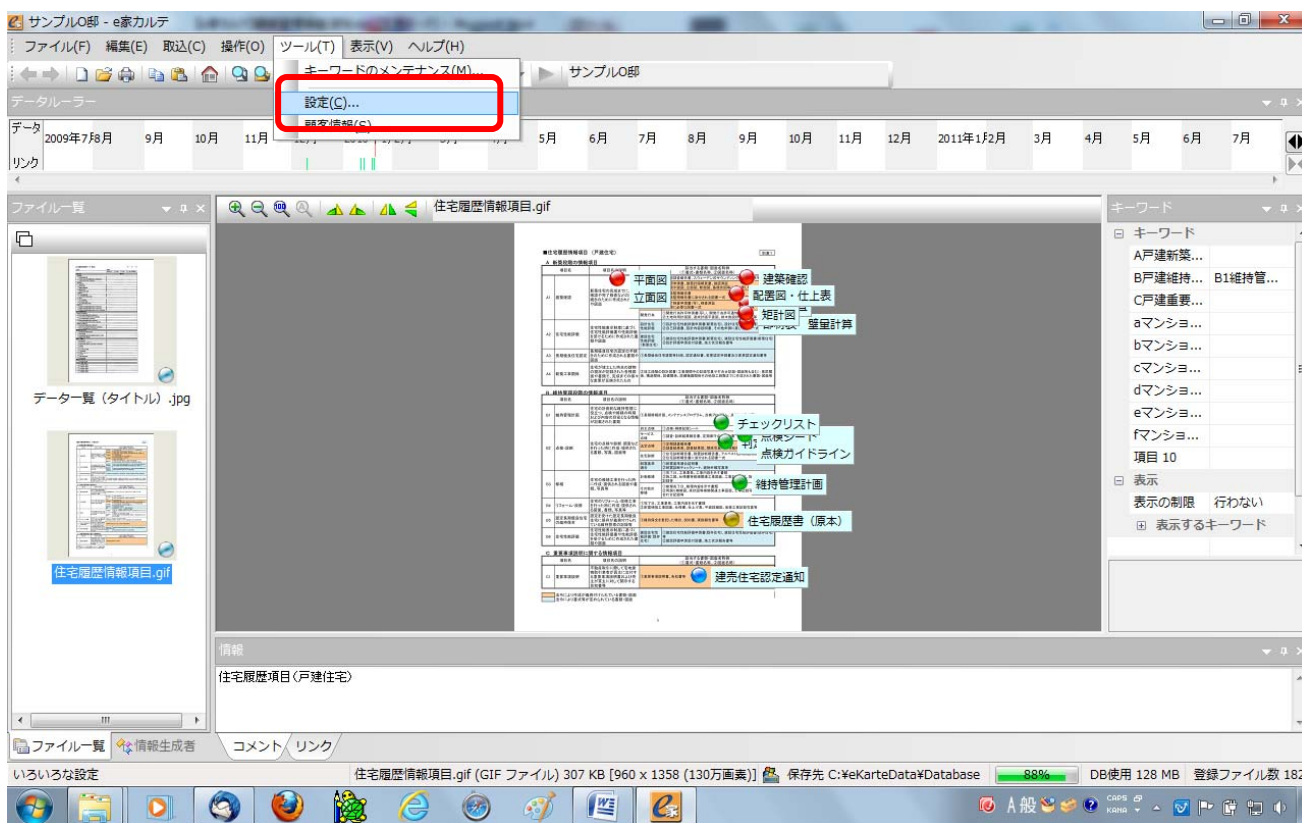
サンプルO邸 - e家カルテ

ファイル(F) 編集(E) 取込(C) 操作(O) ツール(T) 表示(V) ヘルプ(H)

キーワードのメンテナンス(M)...
設定(C)...
顧客情報(C)

サンプルO邸

データルーラー

データ
2009年7月 8月 9月 10月 11月 5月 6月 7月 8月 9月 10月 11月 12月 2011年1月 2月 3月 4月 5月 6月 7月
リンク

ファイル一覧

データ一覧（タイトル）.jpg

住宅履歴情報項目.gif

住宅履歴情報項目.gif

平面図
立面図
建築確認
配置図・仕上表
矩計図
壁量計算
チェックリスト
点検シート
点検ガイドライン
維持管理計画
住宅履歴書（原本）
建売住宅認定通知

キーワード
キーワード
A戸建新築...
B戸建維持... B1維持管...
C戸建重要...
aマンショ...
bマンショ...
cマンショ...
dマンショ...
eマンショ...
fマンショ...
項目 10
表示
表示の制限 行わない
表示するキーワード

情報
住宅履歴項目（戸建住宅）

ファイル一覧 情報生成者 コメント リンク

いろいろな設定
住宅履歴情報項目.gif (GIF ファイル) 307 KB [960 x 1358 (130万画素)] 保存先 C:¥eKarteData¥Database 88% DB使用 128 MB 登録ファイル数 182